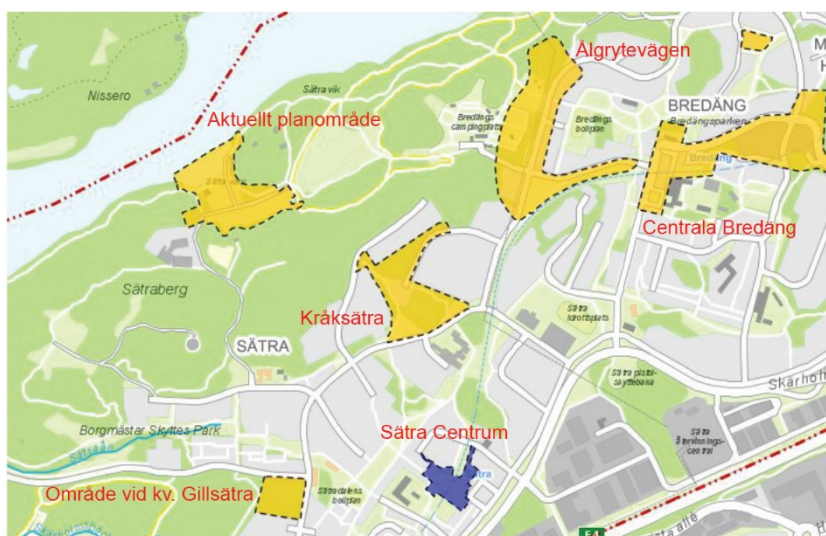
Ålgrytevägen

Nissero

Sätra vik

Aktuellt planområde

Bredängs campingplats

Bredängs bollplan

BREDÄNG

Bredängsparken

Bredäng

Centrala Bredäng

Sätraberg

Kråksätra

Sätra idrottsplats

SÄTRA

Sätra pistolskyttebana

Skärholmen

Borgmästar Skyttes Park

Sätra Centrum

Sätra

Sätra Bollplan

Sätra friluftscentral

Område vid kv. Gillsätra

E4

Sätra allé